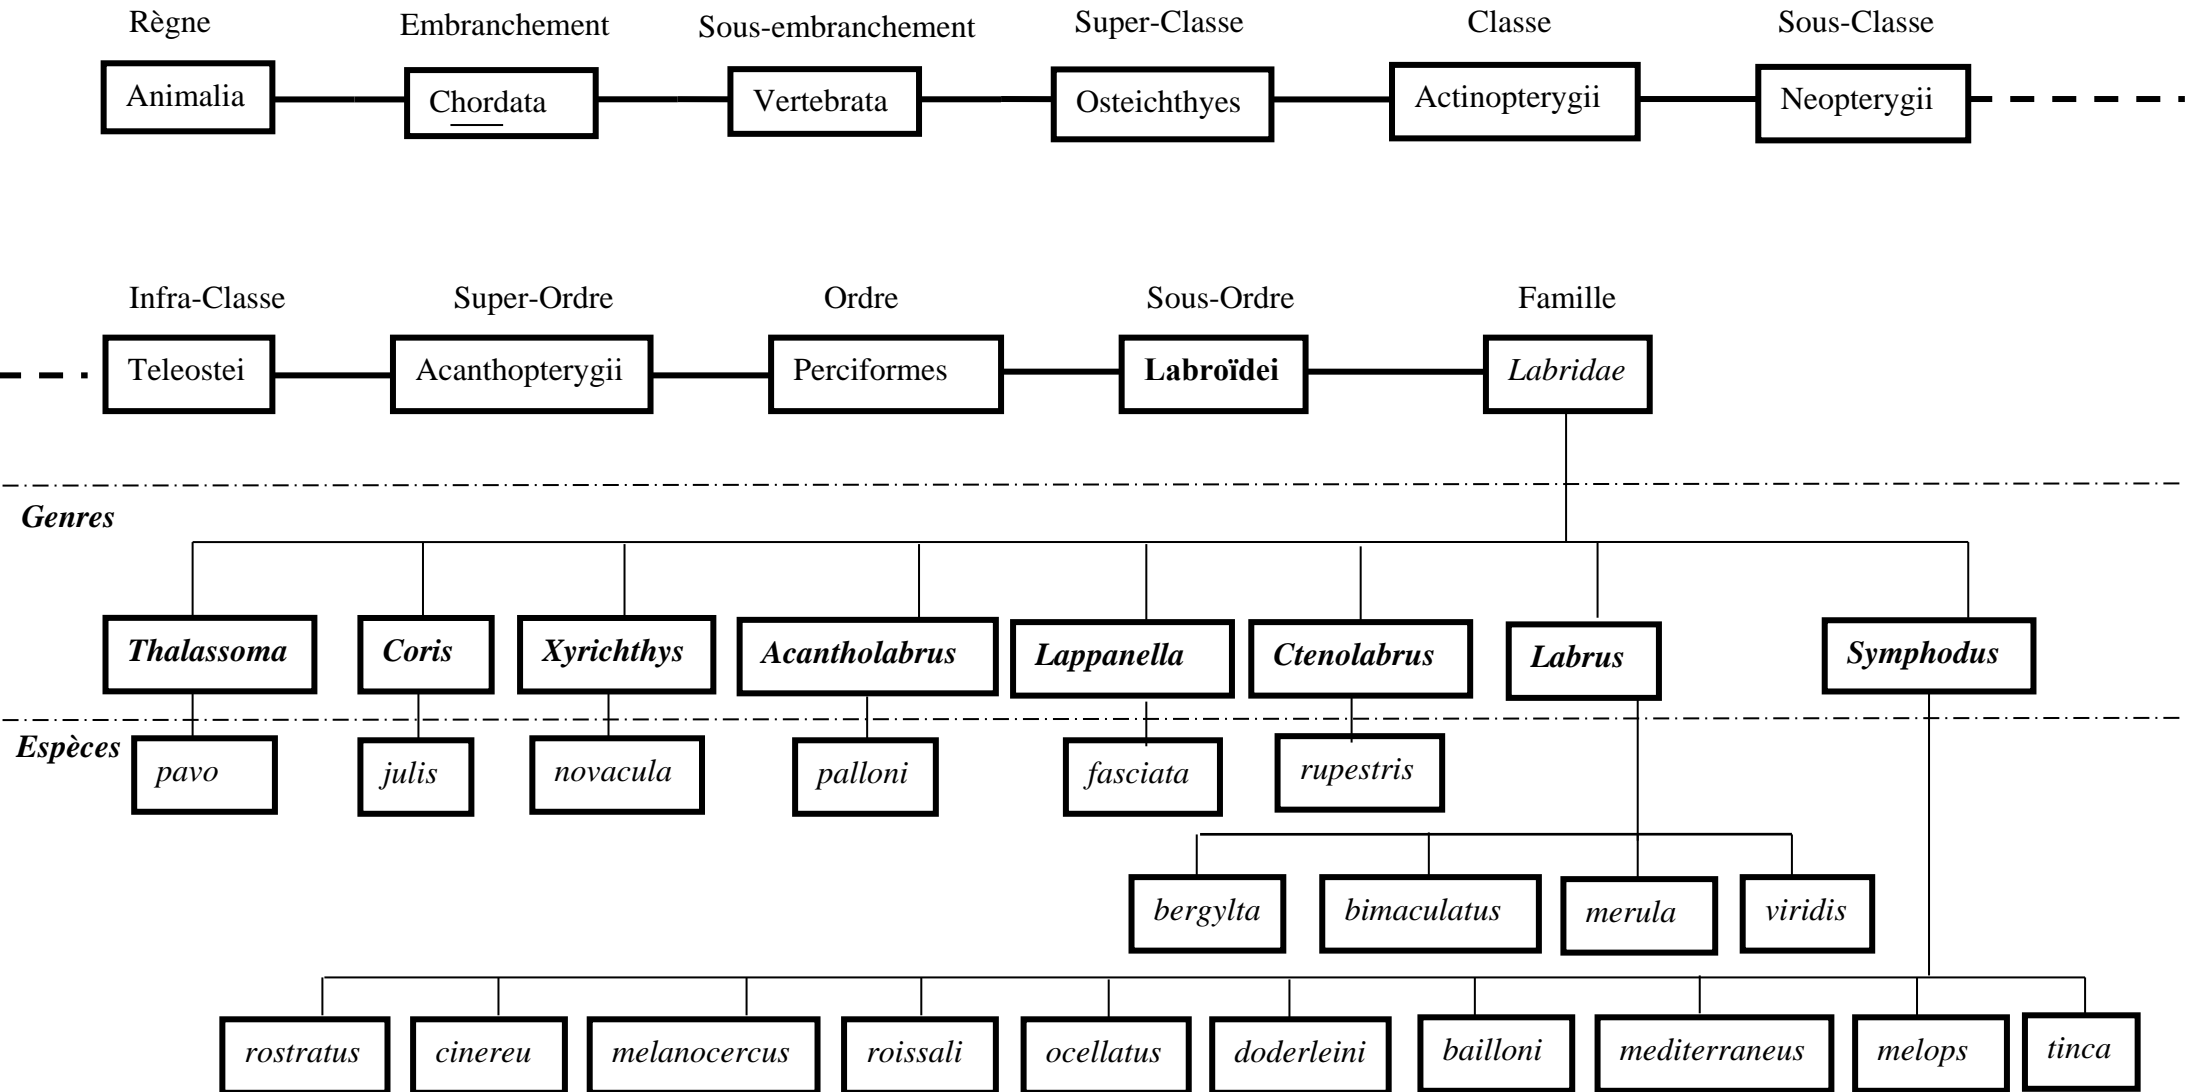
Règne
Animalia

Embranchement
Chordata

Sous-embranchement
Vertebrata

Super-Classe
Osteichthyes

Classe
Actinopterygii

Sous-Classe
Neopterygii

Infra-Classe
Teleostei

Super-Ordre
Acanthopterygii

Ordre
Perciformes

Sous-Ordre
**Labroïdei**

Famille
*Labridae*

***Genres***

***Thalassoma*** ***Coris*** ***Xyrichthys*** ***Acantholabrus*** ***Lappanella*** ***Ctenolabrus*** ***Labrus*** ***Symphodus***

***Espèces***

*pavo* *julis* *novacula* *palloni* *fasciata* *rupestris*

*bergylta* *bimaculatus* *merula* *viridis*

*rostratus* *cinereu* *melanocercus* *roissali* *ocellatus* *doderleini* *bailloni* *mediterraneus* *melops* *tinca*